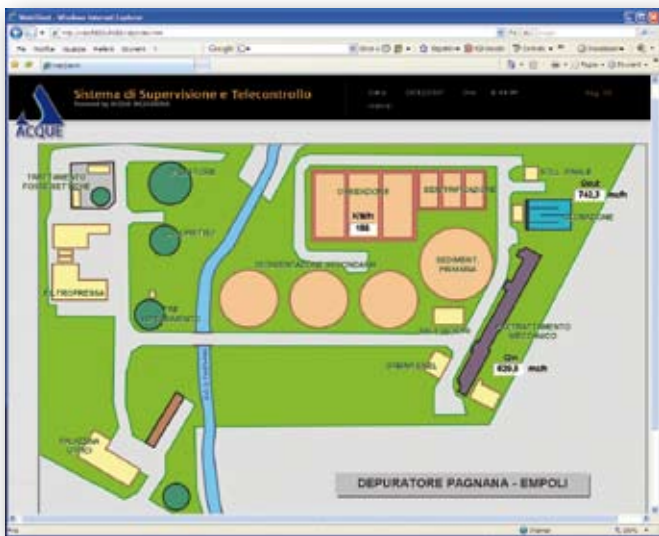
Sistema di Supervisione e Telecontrollo

ACQUE

TRATTAMENTO FORZE NETTE ORE

OSSIDAZIONE

DENITRIFICAZIONE

KWh

186

SEDIMENTAZIONE SECONDARIA

SEDIMENT. PRIMARIA

FILTROPRESSA

Qout

743,3

mc/h

PRETRATTAMENTO MECCANICO

Qin

829,3

mc/h

DEPURATORE PAGNANA - EMPOLI